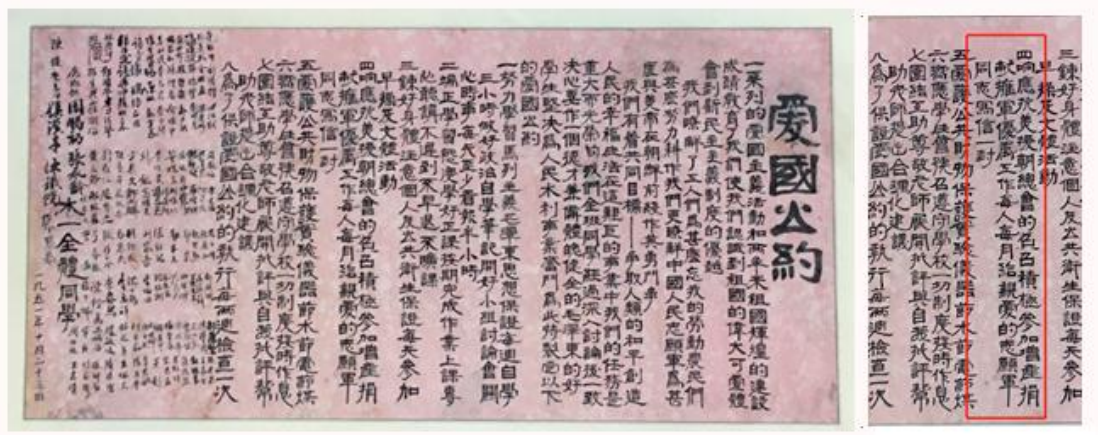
愛國公約

一、㮾列的愛國主義活動和兩年來祖國輝煌的建設成績教育了我們，使我們認識到祖國的偉大可愛，體會到新民主主義制度的優越。我們熱愛工人們農民們甚麼忘我的勞動，尊敬我們最英勇的中國人民志願軍，痛恨美帝及蔣匪幫的無恥與兇惡。

我們有着共同的目標，一爭取人類的和平，創造人民的幸福，我們要在這新中國的事業中負起我們的任務。我們要努力學習，拖泥帶水的作風要澈底改造，使愛國主義的思想得以發揮，決心要作一個堅決擁護人民政府，一切行動絕對服從祖國的利益，毛澤東的好學生，堅決為人民服務，為此特製定以下的愛國公約：

一、努力學習馬列主義毛澤東思想，保證每週自學三小時，政治、時事學習小組討論會，關心國家大事。

二、搞好學習，學習不遲到早退，按時完成作業，上課專心聽講。

三、鍛好身體，注意個人及公共衛生，保證每天參加早操及文娛活動。

四、響應抗美援朝總會的號召，積極參加增產捐獻飛機大炮，每人每月給親愛的志願軍同志寫信一封。

五、愛護公共財物，保護學校儀器，節省水電煤等。

六、擁護學校領導，積極學習，遵守學校一切制度，按時作息。

七、加強工農幹部團結，開展批評與自我批評，幫助落後同學進步。

八、為了保證愛國公約的執行，每兩週檢查一次。

陳仕彥 陳其宜 國勝 馬錦忠 張大興 何秀成 沈渭 陳濟平 陳漢民 陳乾

大一全體同學

一九五一年　月　日

三、鍛好身體，注意個人及公共衛生，保證每天參加早操及文娛活動。

四、響應抗美援朝總會的號召，積極參加增產捐獻飛機大炮，每人每月給親愛的志願軍同志寫信一封。

五、愛護公共財物，保護學校儀器，節省水電煤等。

六、擁護學校領導，積極學習，遵守學校一切制度，按時作息。

七、加強工農幹部團結，開展批評與自我批評，幫助落後同學進步。

八、為了保證愛國公約的執行，每兩週檢查一次。